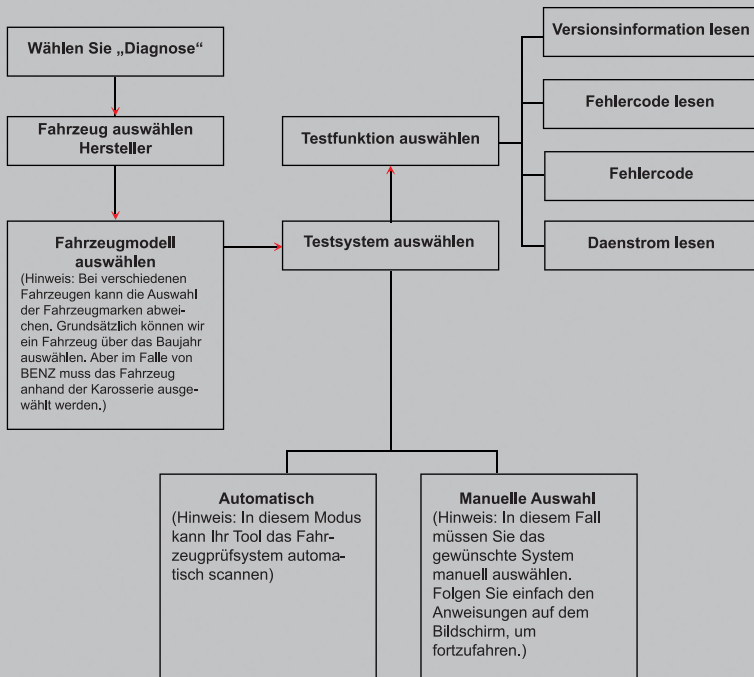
Wählen Sie „Diagnose“

Fahrzeug auswählen
Hersteller

Fahrzeugmodell auswählen
(Hinweis: Bei verschiedenen Fahrzeugen kann die Auswahl der Fahrzeugmarken abweichen. Grundsätzlich können wir ein Fahrzeug über das Baujahr auswählen. Aber im Falle von BENZ muss das Fahrzeug anhand der Karosserie ausgewählt werden.)

Testsystem auswählen

Testfunktion auswählen

Versionsinformation lesen

Fehlercode lesen

Fehlercode

Daenstrom lesen

Automatisch
(Hinweis: In diesem Modus kann Ihr Tool das Fahrzeugprüfsystem automatisch scannen)

Manuelle Auswahl
(Hinweis: In diesem Fall müssen Sie das gewünschte System manuell auswählen. Folgen Sie einfach den Anweisungen auf dem Bildschirm, um fortzufahren.)